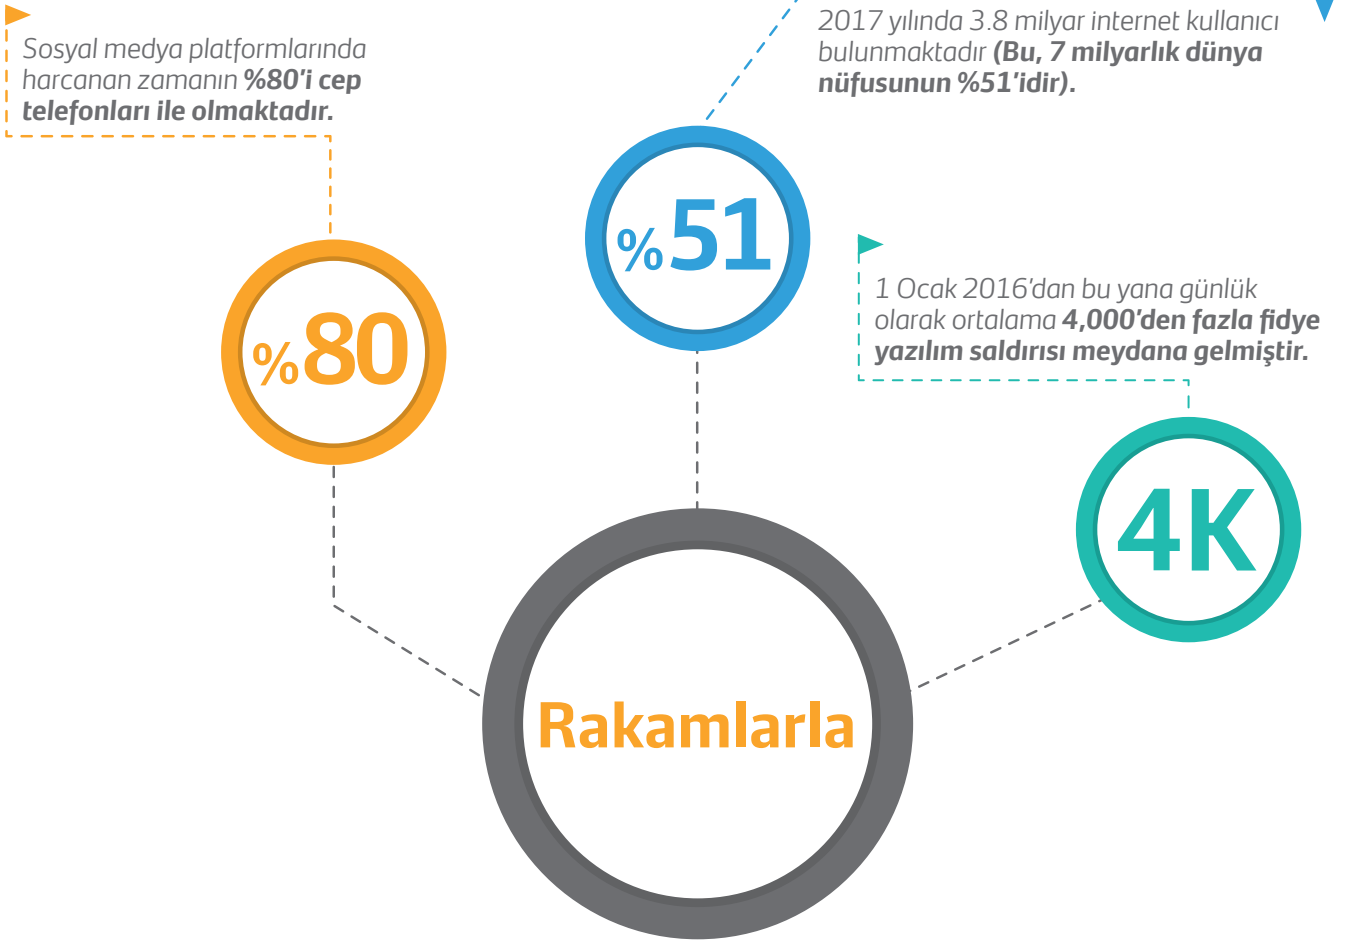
Sosyal medya platformlarında harcanan zamanın %80'i cep telefonları ile olmaktadır.

2017 yılında 3.8 milyar internet kullanıcı bulunmaktadır (Bu, 7 milyarlık dünya nüfusunun %51'idir).

%51

1 Ocak 2016'dan bu yana günlük olarak ortalama 4,000'den fazla fidye yazılım saldırısı meydana gelmiştir.

%80

4K

Rakamlarla